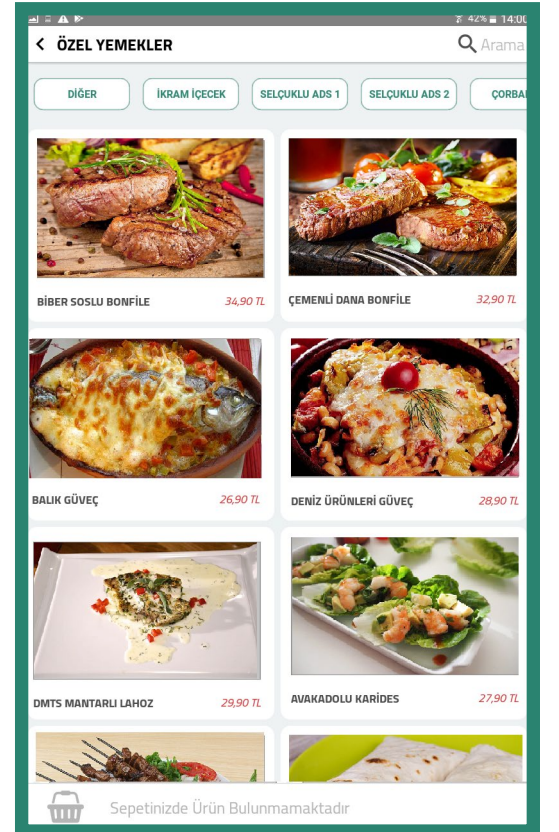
42% 14:00

ÖZEL YEMEKLER

Arama

DİĞER

İKRAM İÇECEK

SELÇUKLU ADS 1

SELÇUKLU ADS 2

ÇORBA

BİBER SOSLU BONFİLE 34,90 TL

ÇEMENLİ DANA BONFİLE 32,90 TL

BALIK GÜVEÇ 26,90 TL

DENİZ ÜRÜNLERİ GÜVEÇ 28,90 TL

DMTS MANTARLI LAHOZ 29,90 TL

AVAKADOLU KARİDES 27,90 TL

Sepetinizde Ürün Bulunmamaktadır